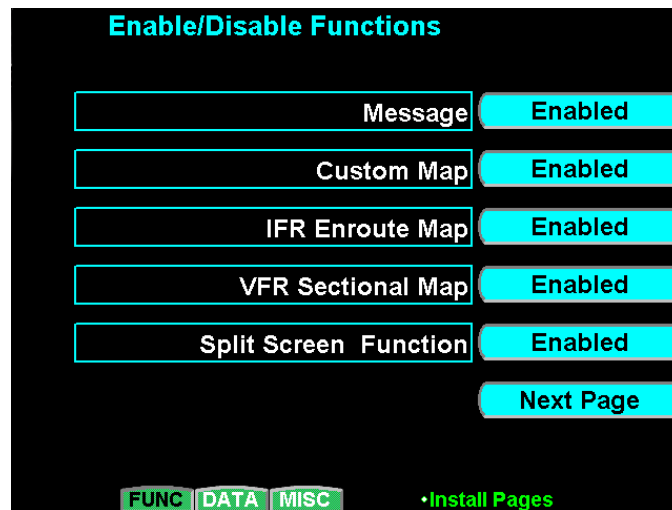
Enable/Disable Functions

| | |
|---|---|
| Message | Enabled |
| Custom Map | Enabled |
| IFR Enroute Map | Enabled |
| VFR Sectional Map | Enabled |
| Split Screen Function | Enabled |

Next Page

FUNC DATA MISC

•Install Pages